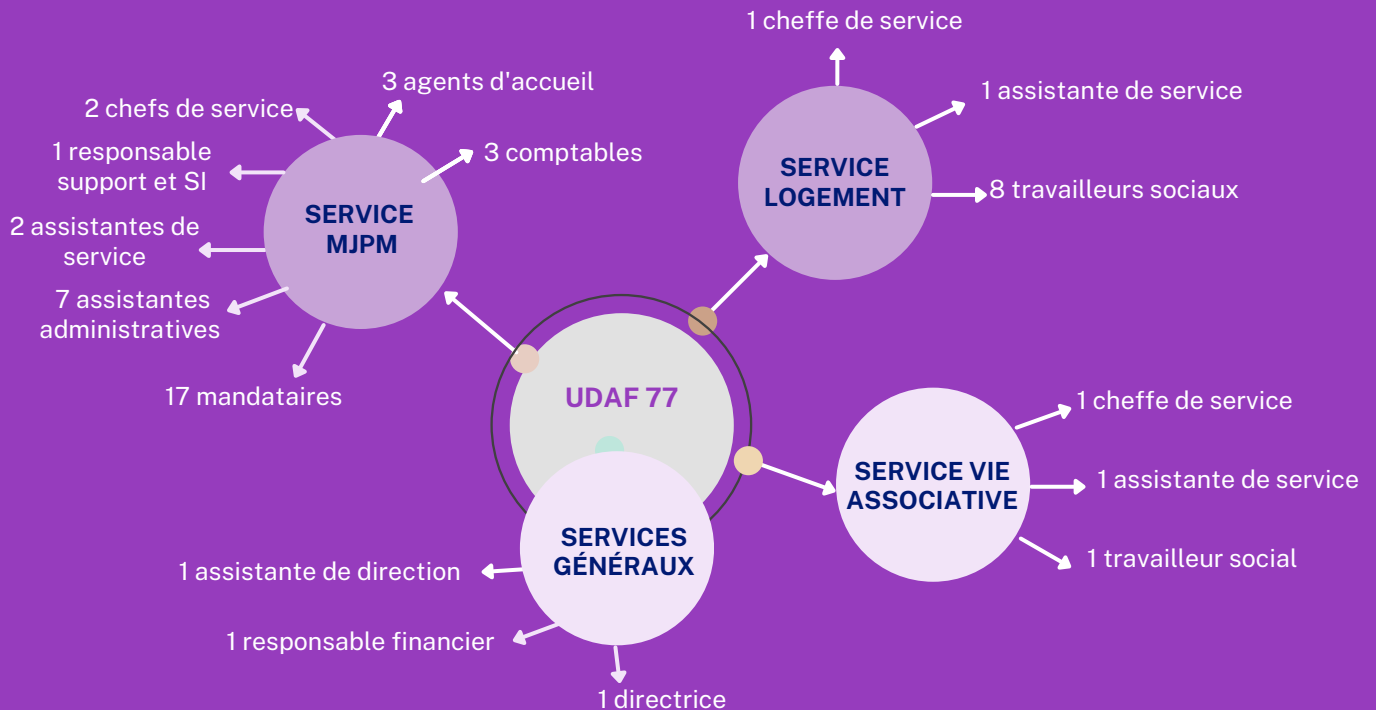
UDAF 77

SERVICE MJPM

2 chefs de service

3 agents d'accueil

1 responsable support et SI

3 comptables

2 assistantes de service

7 assistantes administratives

17 mandataires

SERVICE LOGEMENT

1 cheffe de service

1 assistante de service

8 travailleurs sociaux

SERVICE VIE ASSOCIATIVE

1 cheffe de service

1 assistante de service

1 travailleur social

SERVICES GÉNÉRAUX

1 assistante de direction

1 responsable financier

1 directrice